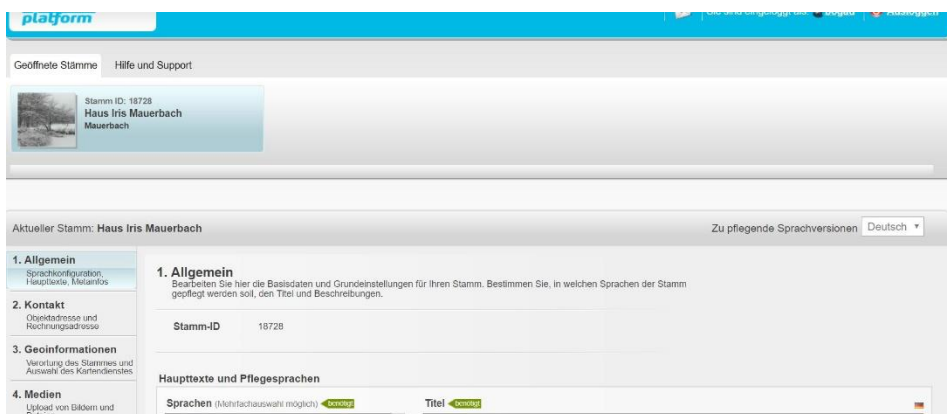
platform

Sie sind eingeloggt als: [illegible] | Ausloggen

Geöffnete Stämme | Hilfe und Support

Stamm ID: 18728
Haus Iris Mauerbach
Mauerbach

Aktueller Stamm: Haus Iris Mauerbach

Zu pflegende Sprachversionen Deutsch

1. Allgemein
Sprachkonfiguration, Haupttexte, Metainfos

2. Kontakt
Objektadresse und Rechnungsadresse

3. Geoinformationen
Verortung des Stammes und Auswahl des Kartendienstes

4. Medien
Upload von Bildern und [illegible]

1. Allgemein
Bearbeiten Sie hier die Basisdaten und Grundeinstellungen für Ihren Stamm. Bestimmen Sie, in welchen Sprachen der Stamm gepflegt werden soll, den Titel und Beschreibungen.

Stamm-ID 18728

Haupttexte und Pflegesprachen

Sprachen (Mehrfachauswahl möglich) benötigt

Titel benötigt